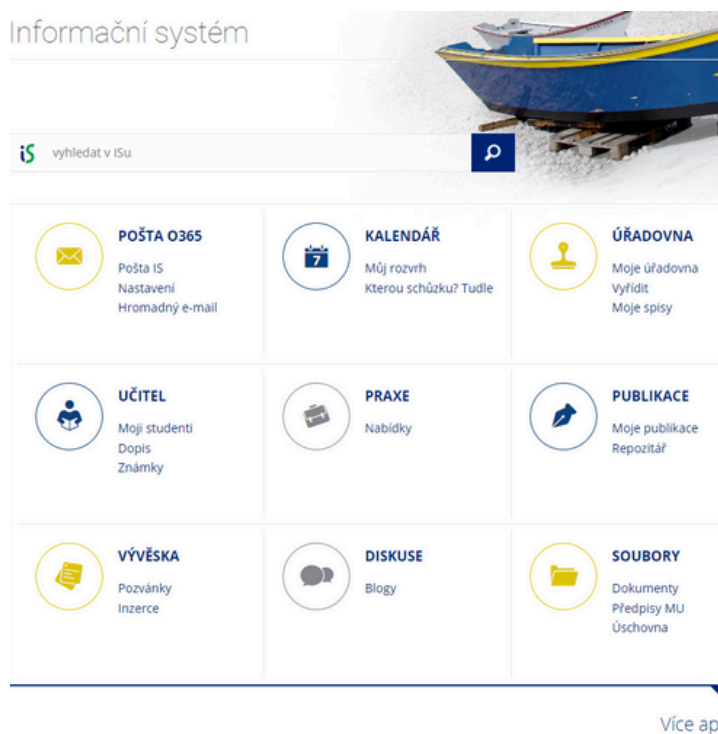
Informační systém

iS vyhledat v iSu

POŠTA O365
Pošta IS
Nastavení
Hromadný e-mail

7
KALENDÁŘ
Můj rozvrh
Kterou schůzku? Tudle

ÚŘADOVNA
Moje úřadovna
Vyřídit
Moje spisy

UČITEL
Moji studenti
Dopis
Známky

PRAXE
Nabídky

PUBLIKACE
Moje publikace
Repozitář

VÝVĚSKA
Pozvánky
Inzerce

DISKUSE
Blogy

SOUBORY
Dokumenty
Předpisy MU
Úschovna

Více ap